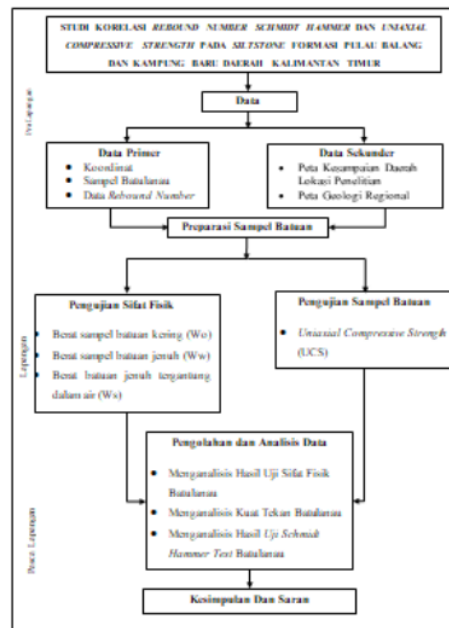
STUDI KORELASI REBOUND NUMBER SCHMIDT HAMMER DAN UNIAXIAL COMPRESSIVE STRENGTH PADA SILTSTONE FORMASI PULAU BALANG DAN KAMPUNG BARU DAERAH KALIMANTAN TIMUR

Pra Lapangan

Data

Data Primer
• Koordinat
• Sampel Batulanau
• Data Rebound Number

Data Sekunder
• Peta Kesampaian Daerah Lokasi Penelitian
• Peta Geologi Regional

Preparasi Sampel Batuan

Lapangan

Pengujian Sifat Fisik
• Berat sampel batuan kering (Wo)
• Berat sampel batuan jenuh (Ww)
• Berat batuan jenuh tergantung dalam air (Ws)

Pengujian Sampel Batuan
• Uniaxial Compressive Strength (UCS)

Pasca Lapangan

Pengolahan dan Analisis Data
• Menganalisis Hasil Uji Sifat Fisik Batulanau
• Menganalisis Kuat Tekan Batulanau
• Menganalisis Hasil Uji Schmidt Hammer Test Batulanau

Kesimpulan Dan Saran